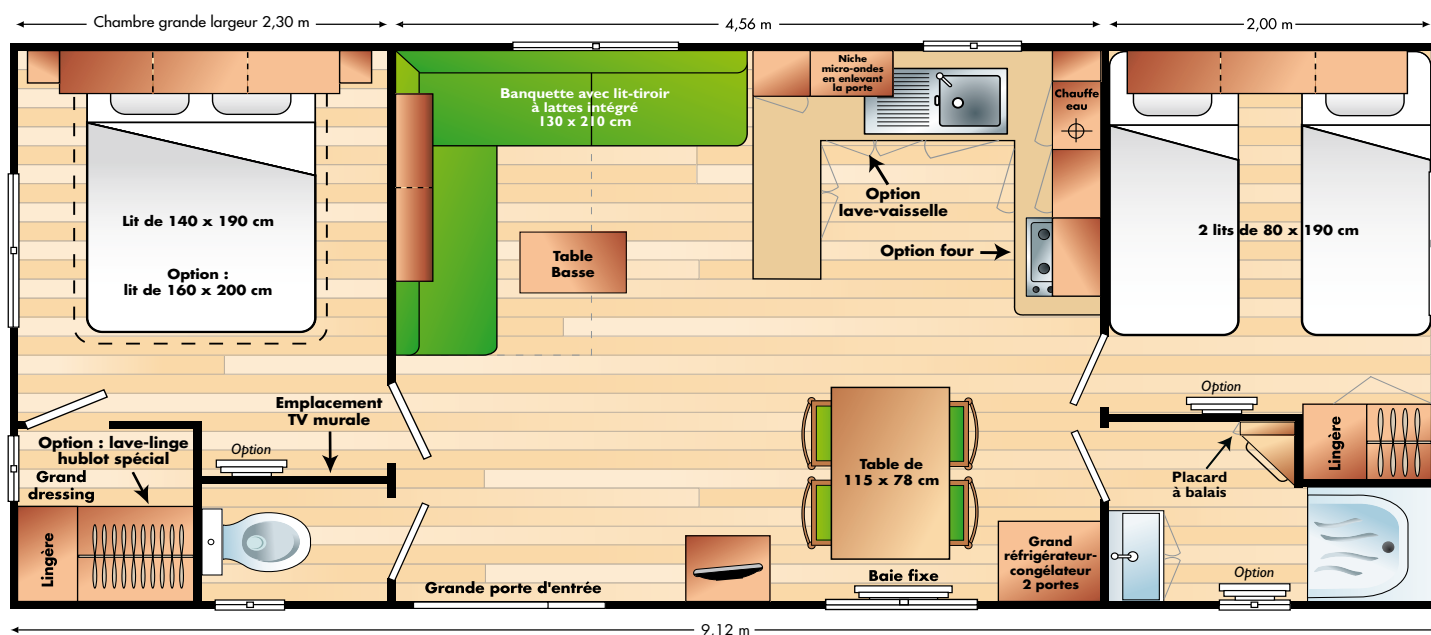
Chambre grande largeur 2,30 m
4,56 m
2,00 m

Banquette avec lit-tiroir à lattes intégré 130 x 210 cm

Niche micro-ondes en enlevant la porte

Chauffe eau

Lit de 140 x 190 cm

Option : lit de 160 x 200 cm

Table Basse

Option lave-vaisselle

Option four

2 lits de 80 x 190 cm

Emplacement TV murale

Option

Option : lave-linge hublot spécial

Grand dressing

Option

Lingère

Table de 115 x 78 cm

Placard à balais

Lingère

Grand réfrigérateur-congélateur 2 portes

Grande porte d'entrée

Baie fixe

Option

9,12 m